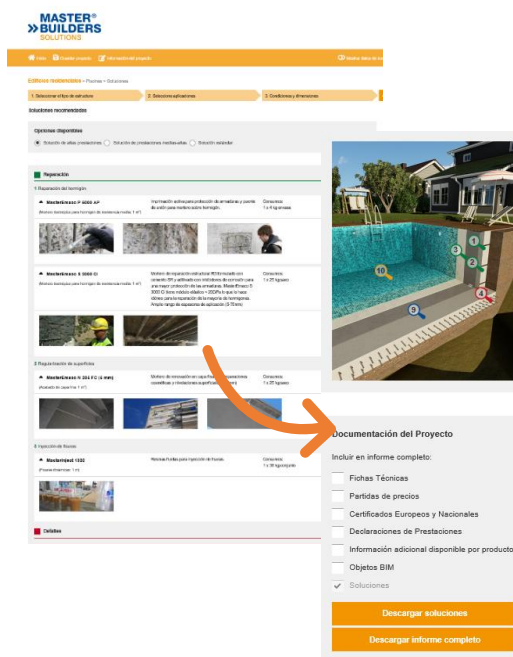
MASTER BUILDERS SOLUTIONS

Inicio   Guardar proyecto   Información del proyecto

Edificios residenciales > Piscinas > Soluciones

1. Seleccionar el tipo de estructura   2. Seleccionar aplicaciones   3. Condiciones y dimensiones

Soluciones recomendadas

Opciones disponibles

Solución de altas prestaciones   Solución de prestaciones medias-altas   Solución estándar

Reparación

1 Reparación del hormigón

MasterEmaco P 5000 AP   Imprimación activa para protección de armaduras y puente de unión para mortero sobre hormigón.   Consumo: 1 a 4 kg envase

MasterEmaco S 5300 CI   Consumo: 1 x 25 kg saco

2 Regularización de superficie

MasterEmaco N 205 FC (3 mm)   Consumo: 1 x 25 kg saco

3 Inyección de fisuras

MasterInject 1325   Consumo: 1 x 30 kg

Detalles

1
2
3
4
9
10

Documentación del Proyecto

Incluir en informe completo:

Fichas Técnicas
Partidas de precios
Certificados Europeos y Nacionales
Declaraciones de Prestaciones
Información adicional disponible por producto
Objetos BIM
Soluciones

Descargar soluciones

Descargar informe completo